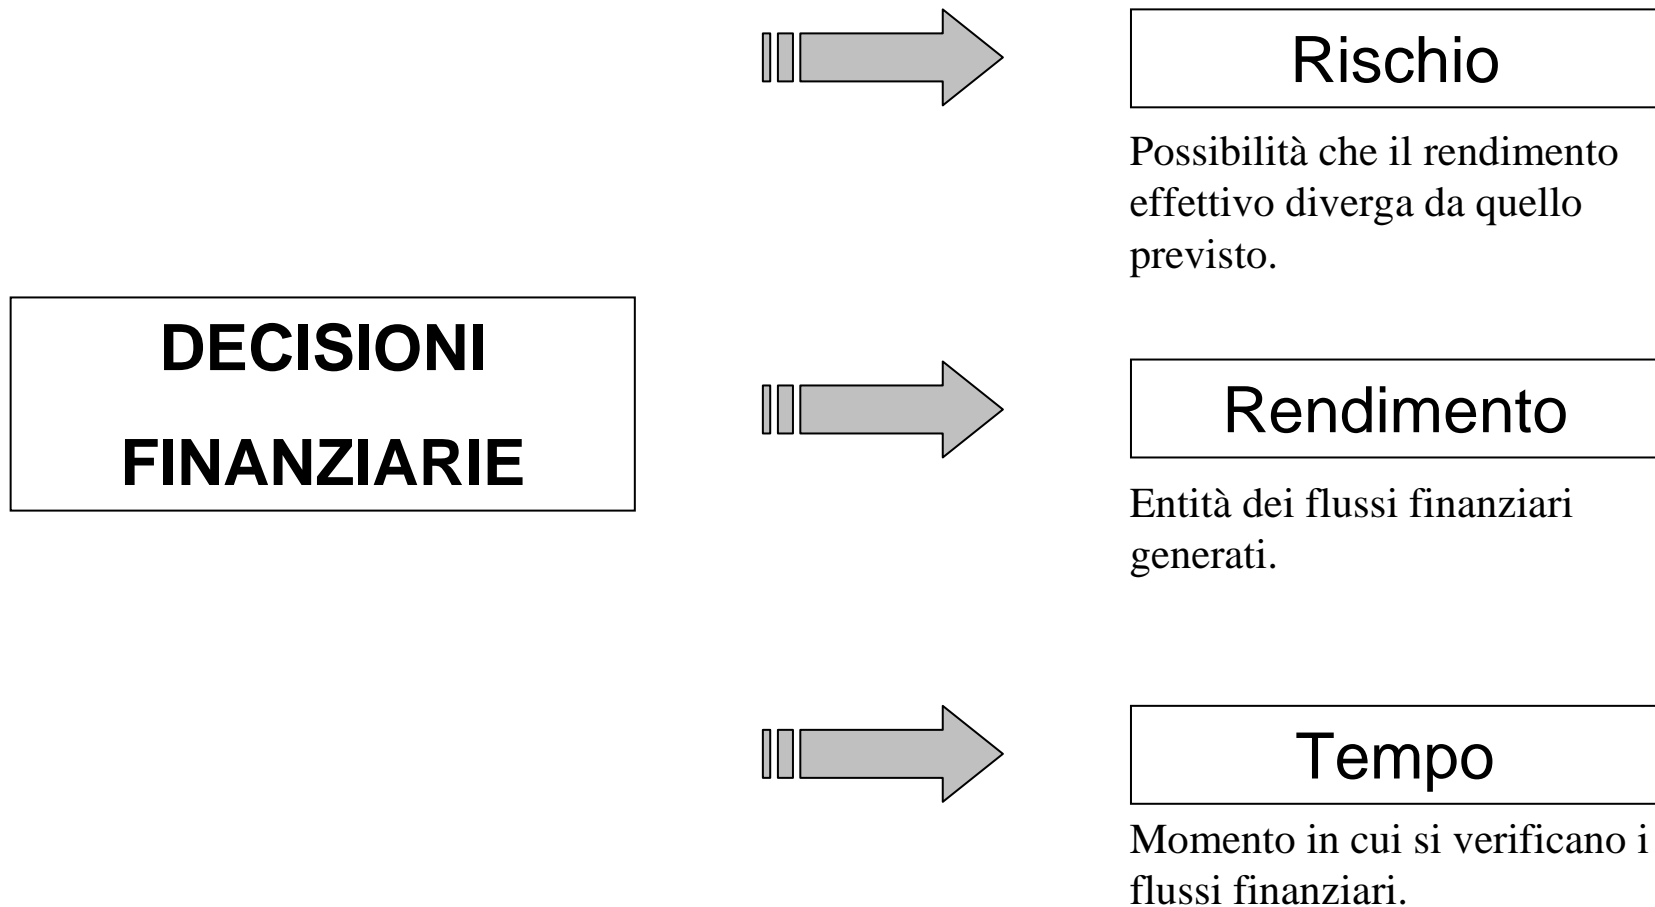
DECISIONI FINANZIARIE

Rischio

Possibilità che il rendimento effettivo diverga da quello previsto.

Rendimento

Entità dei flussi finanziari generati.

Tempo

Momento in cui si verificano i flussi finanziari.